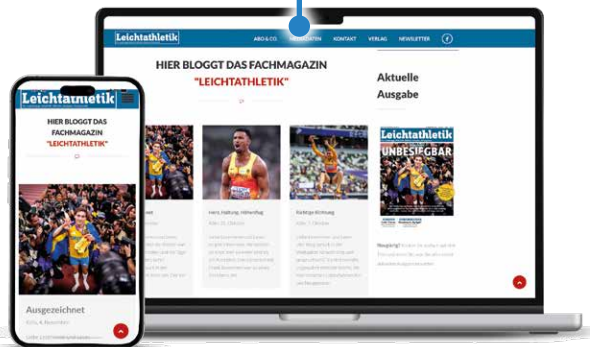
Leichtathletik

ABO & CO. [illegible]TEN KONTAKT VERLAG NEWSLETTER

HIER BLOGGT DAS FACHMAGAZIN
"LEICHTATHLETIK"

Aktuelle Ausgabe

Leichtathletik
UNBESIEGBAR

Herz, Haltung, Höhenflug

Kräftige Richtung

Neugierig?

Leichtathletik

HIER BLOGGT DAS FACHMAGAZIN
"LEICHTATHLETIK"

Ausgezeichnet